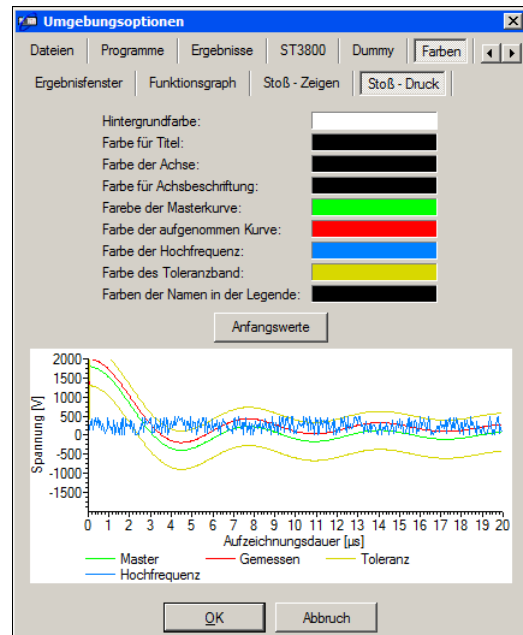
Umgebungsoptionen

Dateien | Programme | Ergebnisse | ST3800 | Dummy | Farben

Ergebnisfenster | Funktionsgraph | Stoß - Zeigen | Stoß - Druck

Hintergrundfarbe:
Farbe für Titel:
Farbe der Achse:
Farbe für Achsbeschriftung:
Farebe der Masterkurve:
Farbe der aufgenommen Kurve:
Farbe der Hochfrequenz:
Farbe des Toleranzband:
Farben der Namen in der Legende:

Anfangswerte

2000
1500
1000
500
0
-500
-1000
-1500

Spannung [V]

0 1 2 3 4 5 6 7 8 9 10 11 12 13 14 15 16 17 18 19 20
Aufzeichnungsdauer [µs]

Master
Gemessen
Toleranz
Hochfrequenz

OK
Abbruch